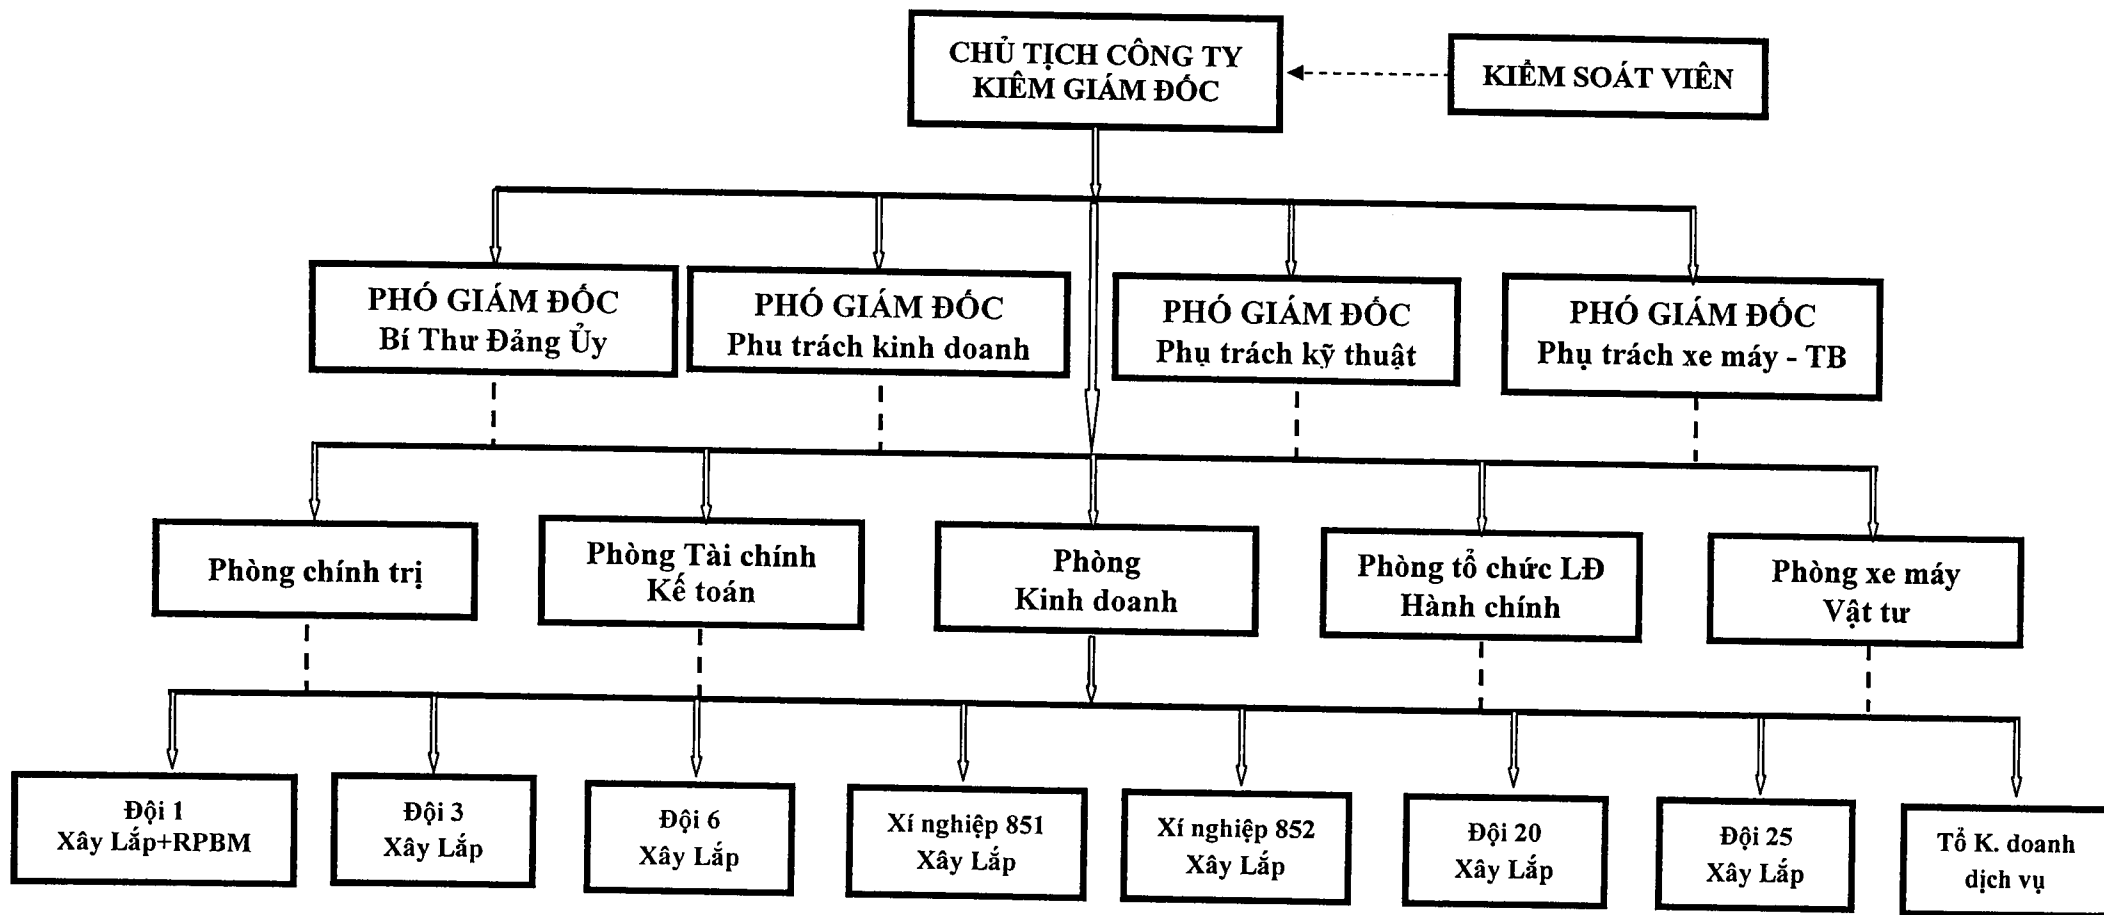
CHỦ TỊCH CÔNG TY
KIÊM GIÁM ĐỐC

KIỂM SOÁT VIÊN

PHÓ GIÁM ĐỐC
Bí Thư Đảng Ủy

PHÓ GIÁM ĐỐC
Phu trách kinh doanh

PHÓ GIÁM ĐỐC
Phụ trách kỹ thuật

PHÓ GIÁM ĐỐC
Phụ trách xe máy - TB

Phòng chính trị

Phòng Tài chính
Kế toán

Phòng
Kinh doanh

Phòng tổ chức LĐ
Hành chính

Phòng xe máy
Vật tư

Đội 1
Xây Lắp+RPBM

Đội 3
Xây Lắp

Đội 6
Xây Lắp

Xí nghiệp 851
Xây Lắp

Xí nghiệp 852
Xây Lắp

Đội 20
Xây Lắp

Đội 25
Xây Lắp

Tổ K. doanh
dịch vụ